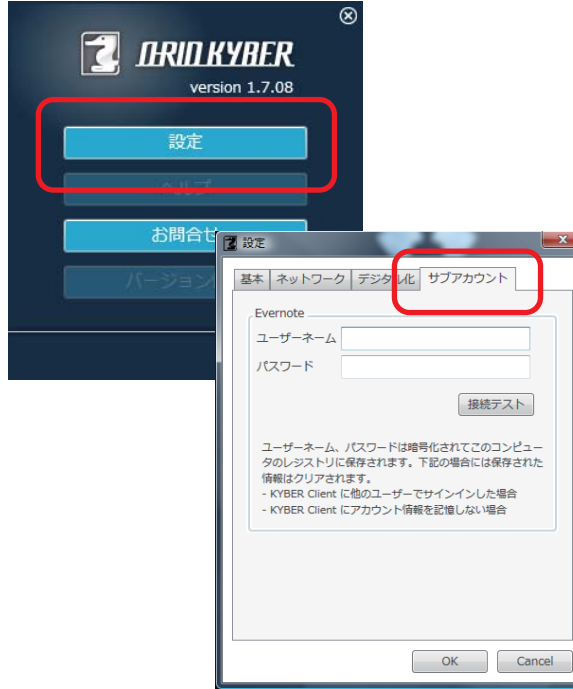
ORID KYBER
version 1.7.08

設定

ヘルプ

お問合せ

バージョン

設定

基本 ネットワーク デジタル化 サブアカウント

Evernote

ユーザーネーム

パスワード

接続テスト

ユーザーネーム、パスワードは暗号化されてこのコンピュータのレジストリに保存されます。下記の場合には保存された情報はクリアされます。
- KYBER Client に他のユーザーでサインインした場合
- KYBER Client にアカウント情報を記憶しない場合

OK Cancel